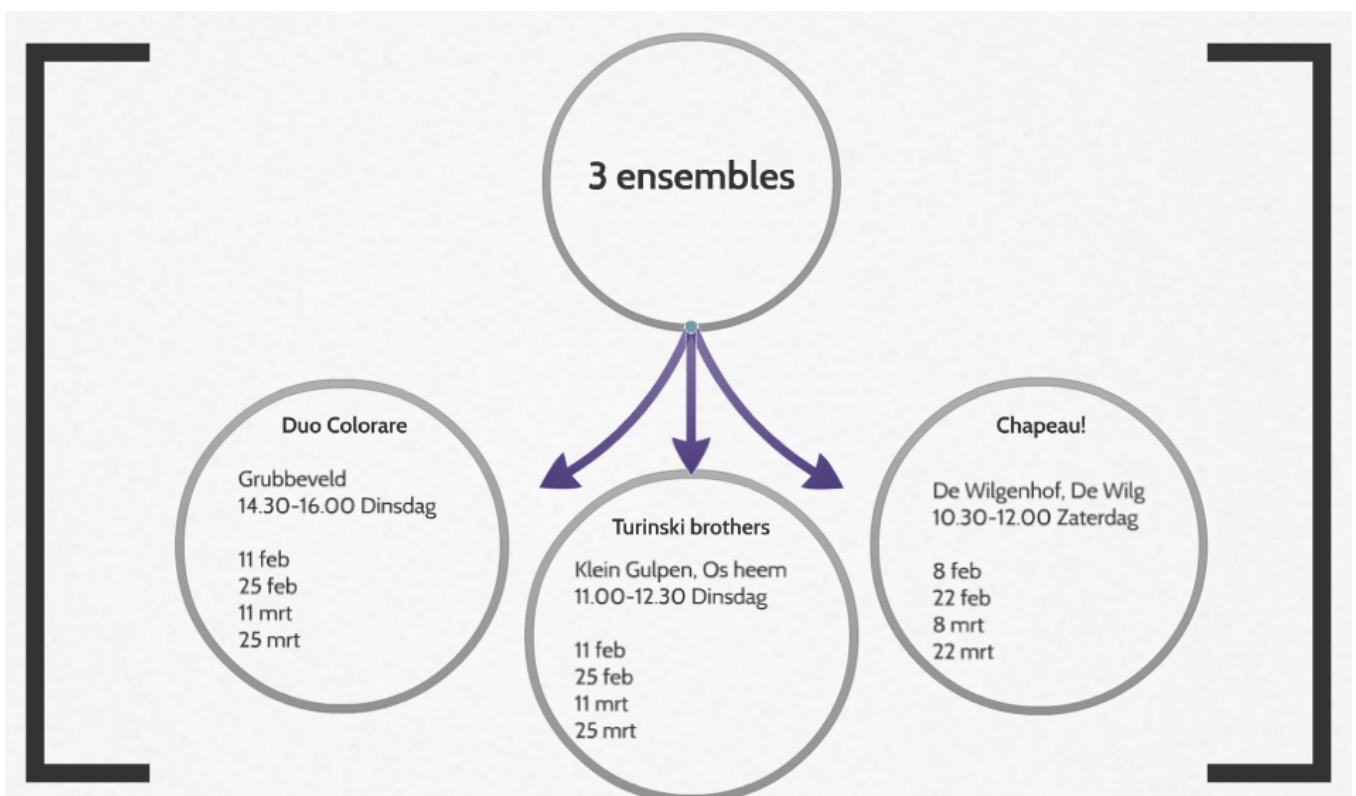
3 ensembles

Duo Colorare

Grubbeveld
14.30-16.00 Dinsdag

11 feb
25 feb
11 mrt
25 mrt

Turinski brothers

Klein Gulpen, Os heem
11.00-12.30 Dinsdag

11 feb
25 feb
11 mrt
25 mrt

Chapeau!

De Wilgenhof, De Wilg
10.30-12.00 Zaterdag

8 feb
22 feb
8 mrt
22 mrt